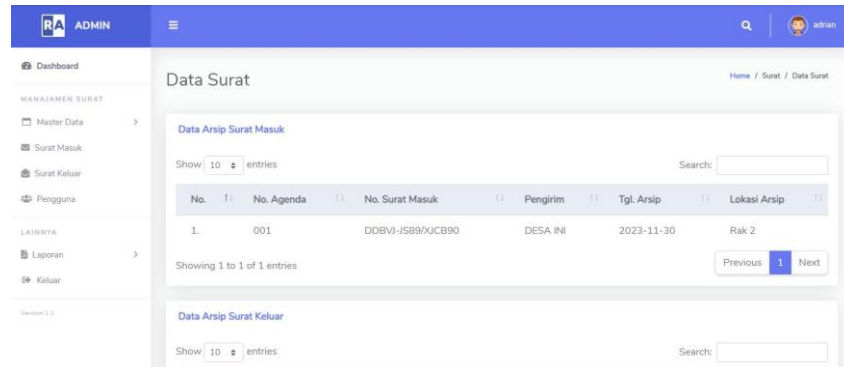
RA ADMIN

adrian

Dashboard

MANAJAMEN SURAT

Master Data

Surat Masuk

Surat Keluar

Pengguna

LAINNYA

Laporan

Keluar

Version 1.1

Data Surat

Home / Surat / Data Surat

Data Arsip Surat Masuk

Show 10 entries

Search:

| No. | No. Agenda | No. Surat Masuk | Pengirim | Tgl. Arsip | Lokasi Arsip |
|---|---|---|---|---|---|
| 1. | 001 | DDBVJ-JS89/XJCB90 | DESA INI | 2023-11-30 | Rak 2 |

Showing 1 to 1 of 1 entries

Previous 1 Next

Data Arsip Surat Keluar

Show 10 entries

Search: